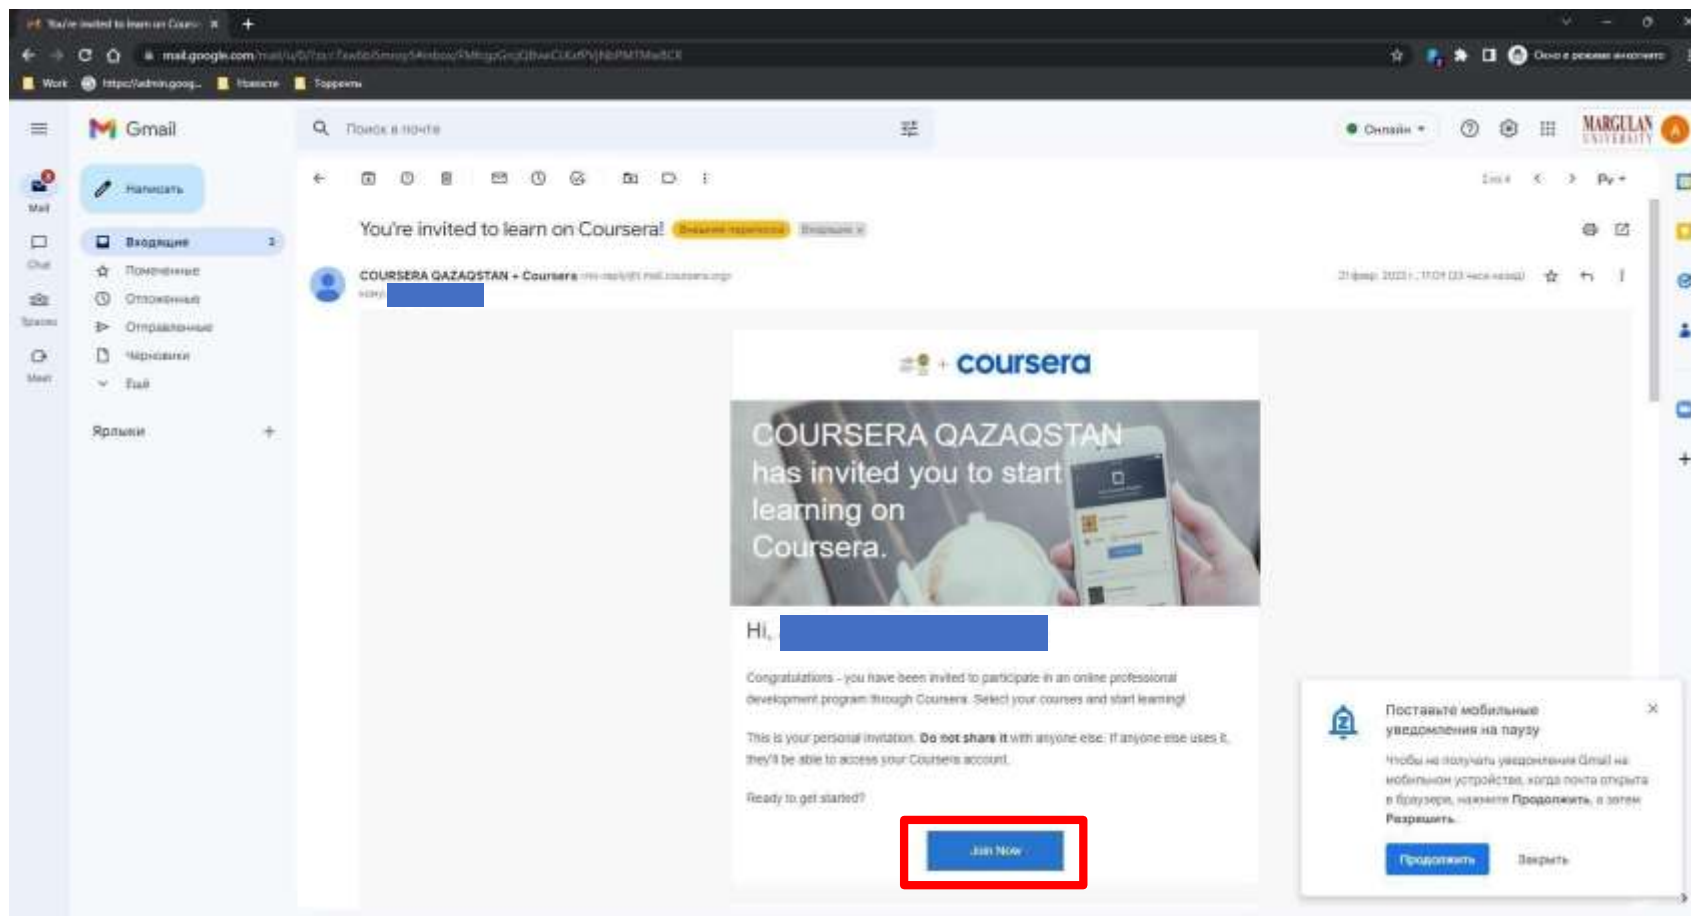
You're invited to learn on Coursera

mail.google.com/mail/u/0/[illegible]

Work https://admin.goog... Новости Торренты

Gmail

Поиск в почте

Онлайн

MARGULAN UNIVERSITY

Mail
Chat
Spaces
Meet

Написать

Входящие 2
Помеченные
Отложенные
Отправленные
Черновики
Ещё

Ярлыки +

You're invited to learn on Coursera! Внешняя переписка Входящие ×

COURSERA QAZAQSTAN + Coursera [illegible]
кому:

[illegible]

coursera

COURSERA QAZAQSTAN has invited you to start learning on Coursera.

Hi,

Congratulations - you have been invited to participate in an online professional development program through Coursera. Select your courses and start learning!

This is your personal invitation. Do not share it with anyone else. If anyone else uses it, they'll be able to access your Coursera account.

Ready to get started?

Join Now

Поставьте мобильные уведомления на паузу

Чтобы не получать уведомления Gmail на мобильном устройстве, когда почта открыта в браузере, нажмите Продолжить, а затем Разрешить.

Продолжить Закрыть